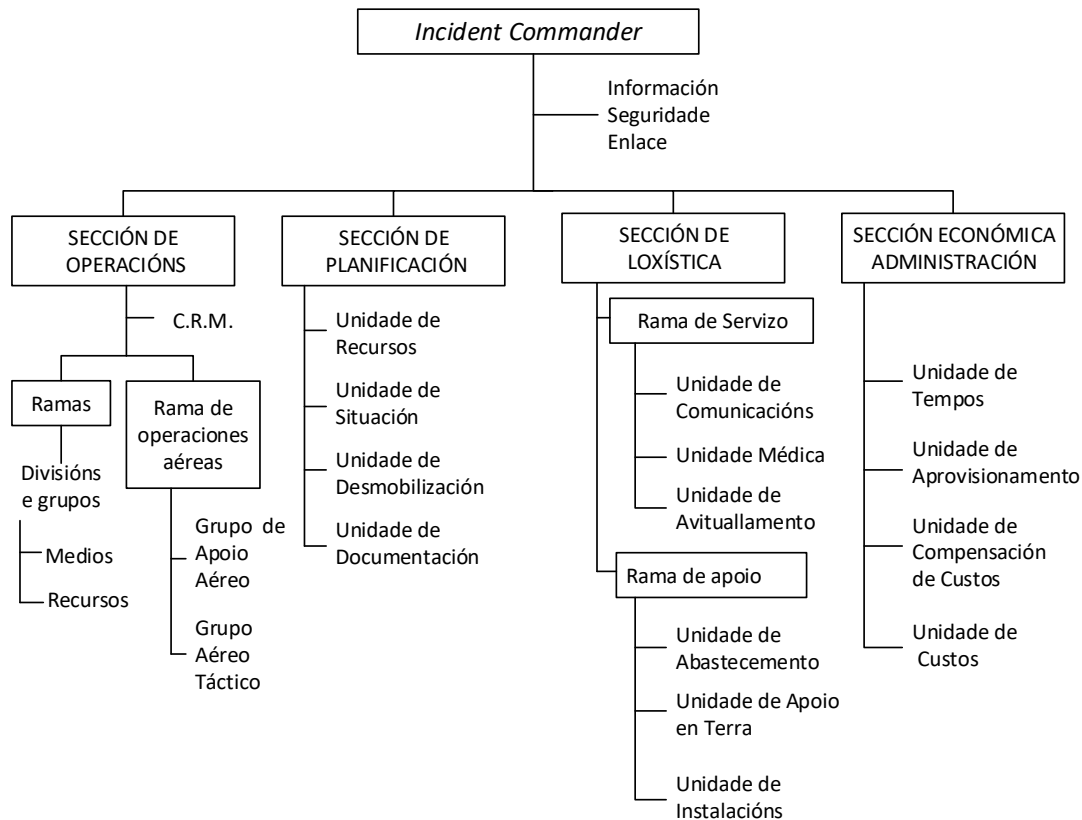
Incident Commander

Información
Seguridade
Enlace

SECCIÓN DE OPERACIÓNS

C.R.M.

Ramas

Divisións e grupos

Medios

Recursos

Rama de operaciones aéreas

Grupo de Apoio Aéreo

Grupo Aéreo Táctico

SECCIÓN DE PLANIFICACIÓN

Unidade de Recursos

Unidade de Situación

Unidade de Desmobilización

Unidade de Documentación

SECCIÓN DE LOXÍSTICA

Rama de Servizo

Unidade de Comunicacións

Unidade Médica

Unidade de Avituallamento

Rama de apoio

Unidade de Abastecemento

Unidade de Apoio en Terra

Unidade de Instalacións

SECCIÓN ECONÓMICA ADMINISTRACIÓN

Unidade de Tempos

Unidade de Aprovisionamento

Unidade de Compensación de Custos

Unidade de Custos